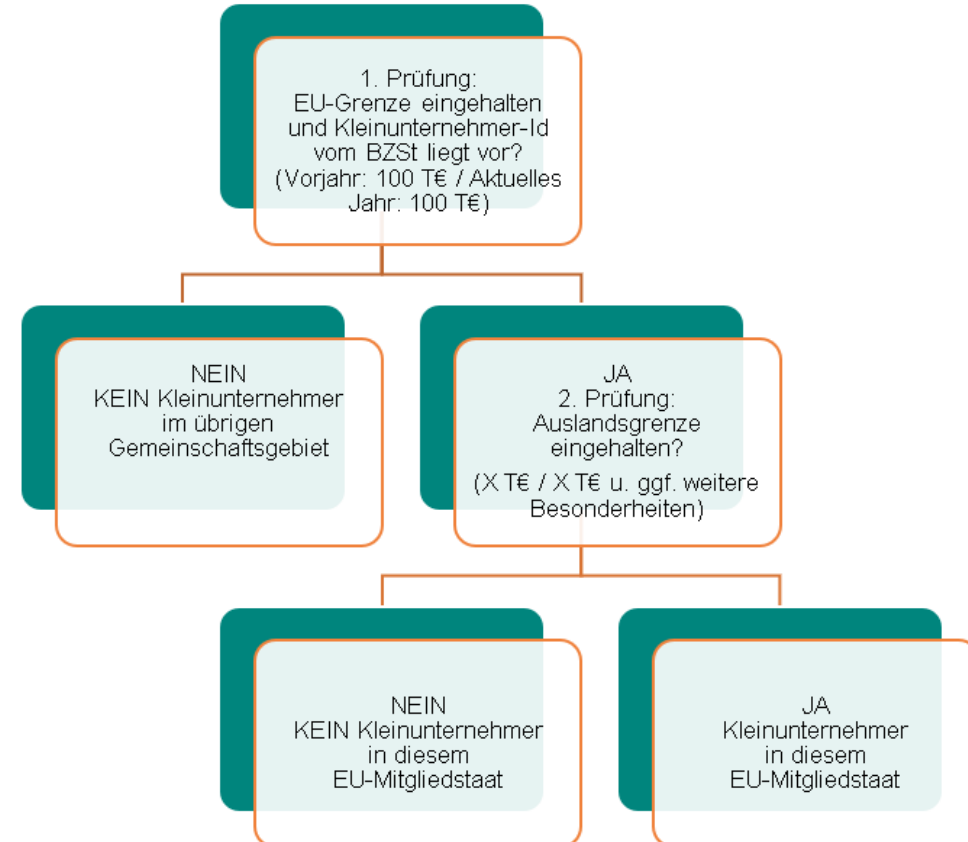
1. Prüfung:
EU-Grenze eingehalten und Kleinunternehmer-Id vom BZSt liegt vor?
(Vorjahr: 100 T€ / Aktuelles Jahr: 100 T€)

NEIN
KEIN Kleinunternehmer im übrigen Gemeinschaftsgebiet

JA
2. Prüfung:
Auslandsgrenze eingehalten?
(X T€ / X T€ u. ggf. weitere Besonderheiten)

NEIN
KEIN Kleinunternehmer in diesem EU-Mitgliedstaat

JA
Kleinunternehmer in diesem EU-Mitgliedstaat